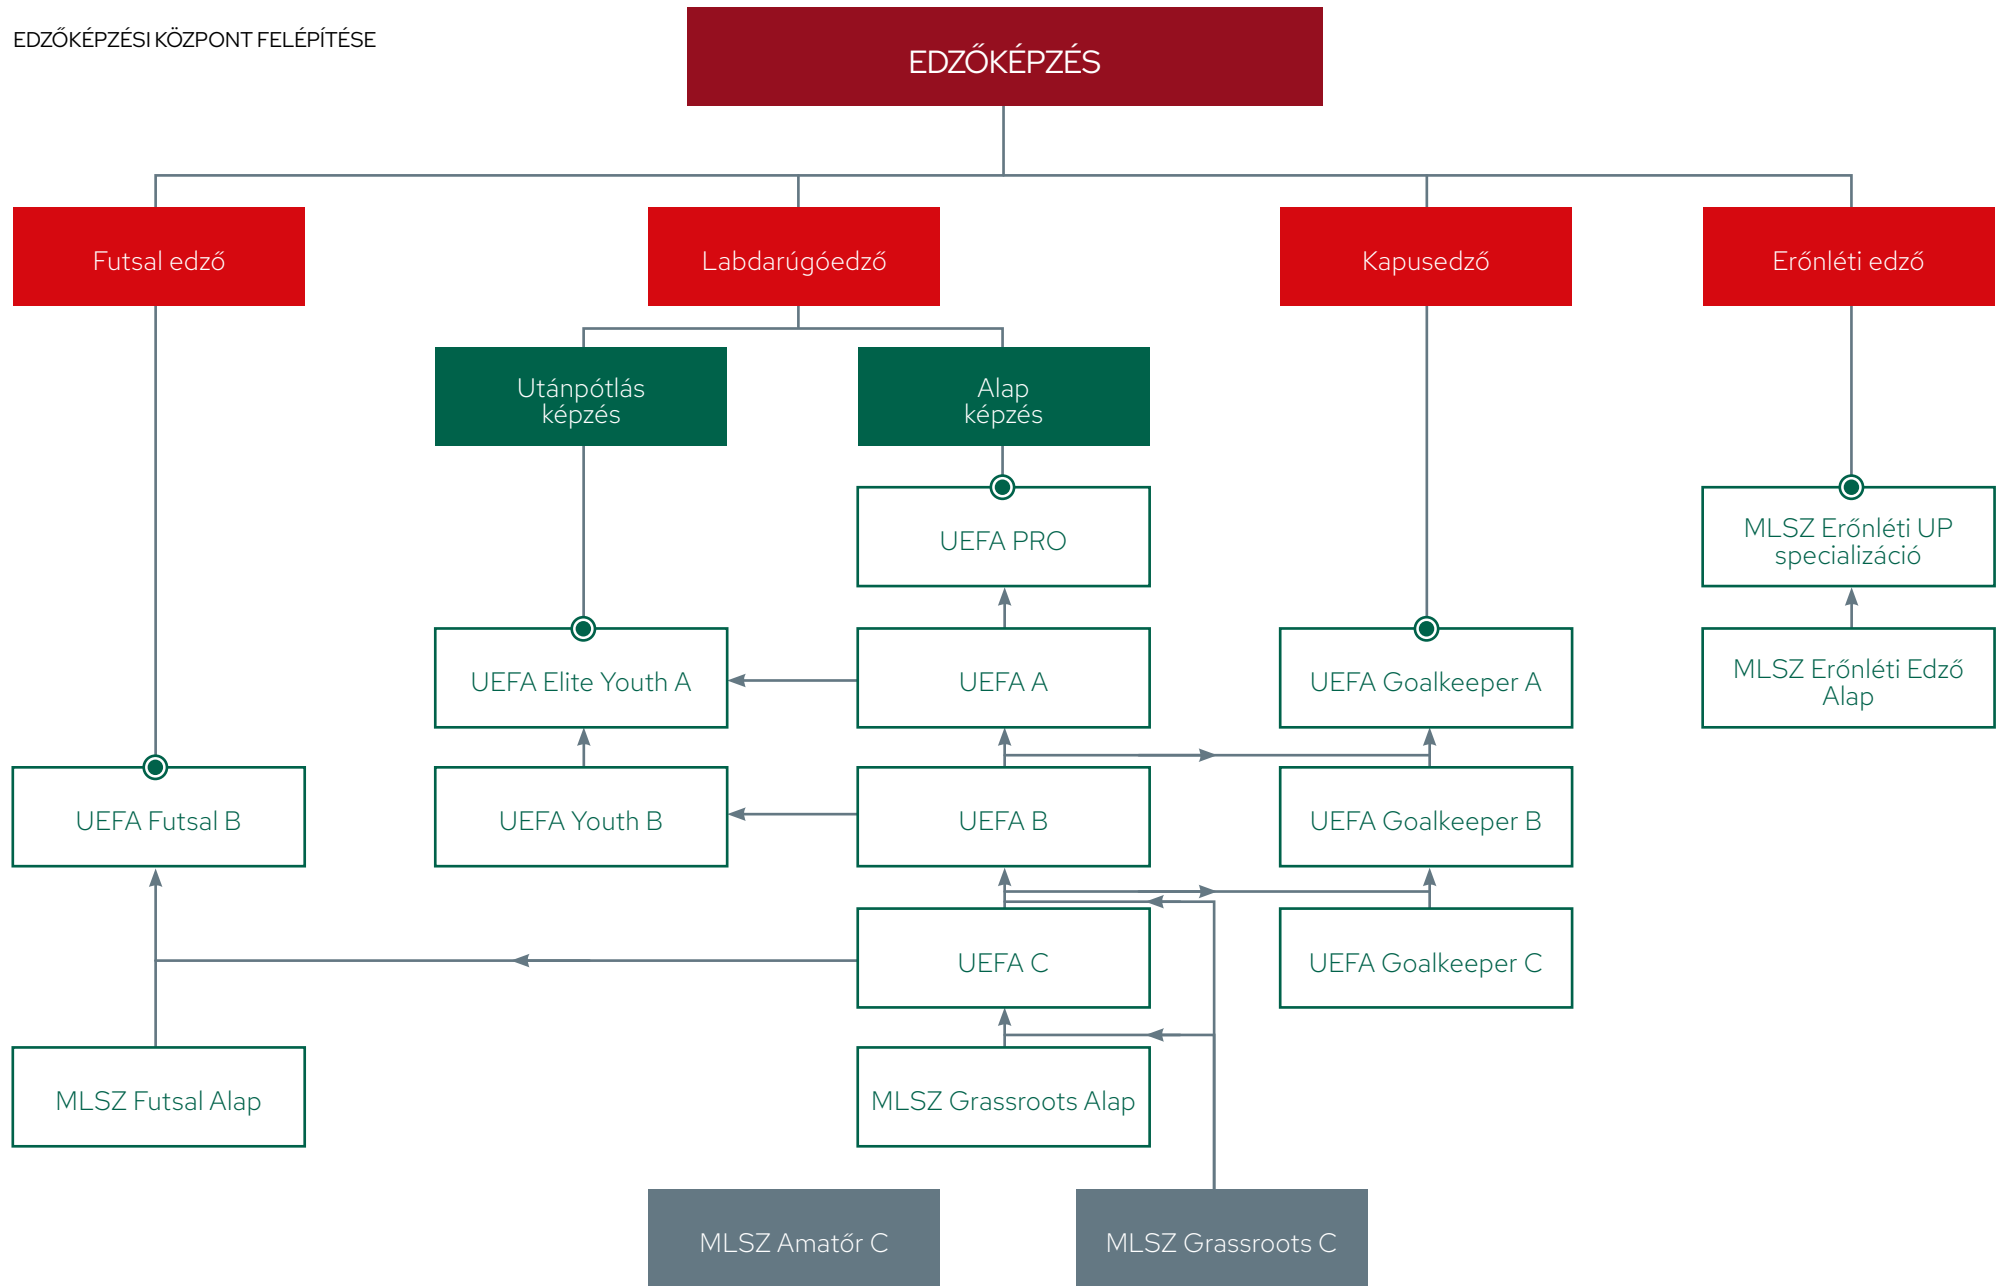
EDZŐKÉPZÉSI KÖZPONT FELÉPÍTÉSE

EDZŐKÉPZÉS

Futsal edző

Labdarúgóedző

Kapusedző

Erőnléti edző

Utánpótlás képzés

Alap képzés

UEFA PRO

MLSZ Erőnléti UP specializáció

UEFA Elite Youth A

UEFA A

UEFA Goalkeeper A

MLSZ Erőnléti Edző Alap

UEFA Futsal B

UEFA Youth B

UEFA B

UEFA Goalkeeper B

UEFA C

UEFA Goalkeeper C

MLSZ Futsal Alap

MLSZ Grassroots Alap

MLSZ Amatőr C

MLSZ Grassroots C